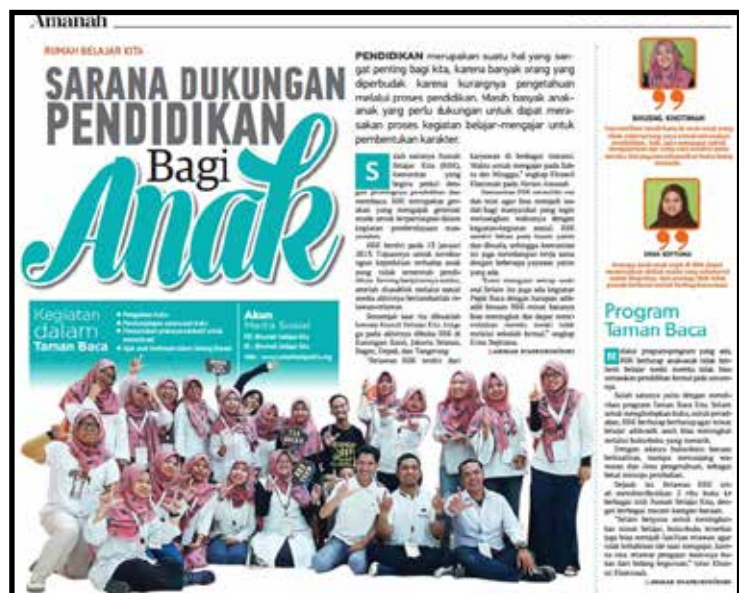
Amanah

RUMAH BELAJAR KITA

SARANA DUKUNGAN PENDIDIKAN Bagi Anak

PENDIDIKAN merupakan suatu hal yang sangat penting bagi kita, karena banyak orang yang diperbudak karena kurangnya pengetahuan melalui proses pendidikan. Masih banyak anak-anak yang perlu dukungan untuk dapat merasakan proses kegiatan belajar-mengajar untuk pembentukan karakter.

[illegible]

Kegiatan dalam Taman Baca

Akun Media Sosial

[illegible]

BHUDIAL KHOTIMAH

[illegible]

DINA SEPTIANA

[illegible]

Program Taman Baca

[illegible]